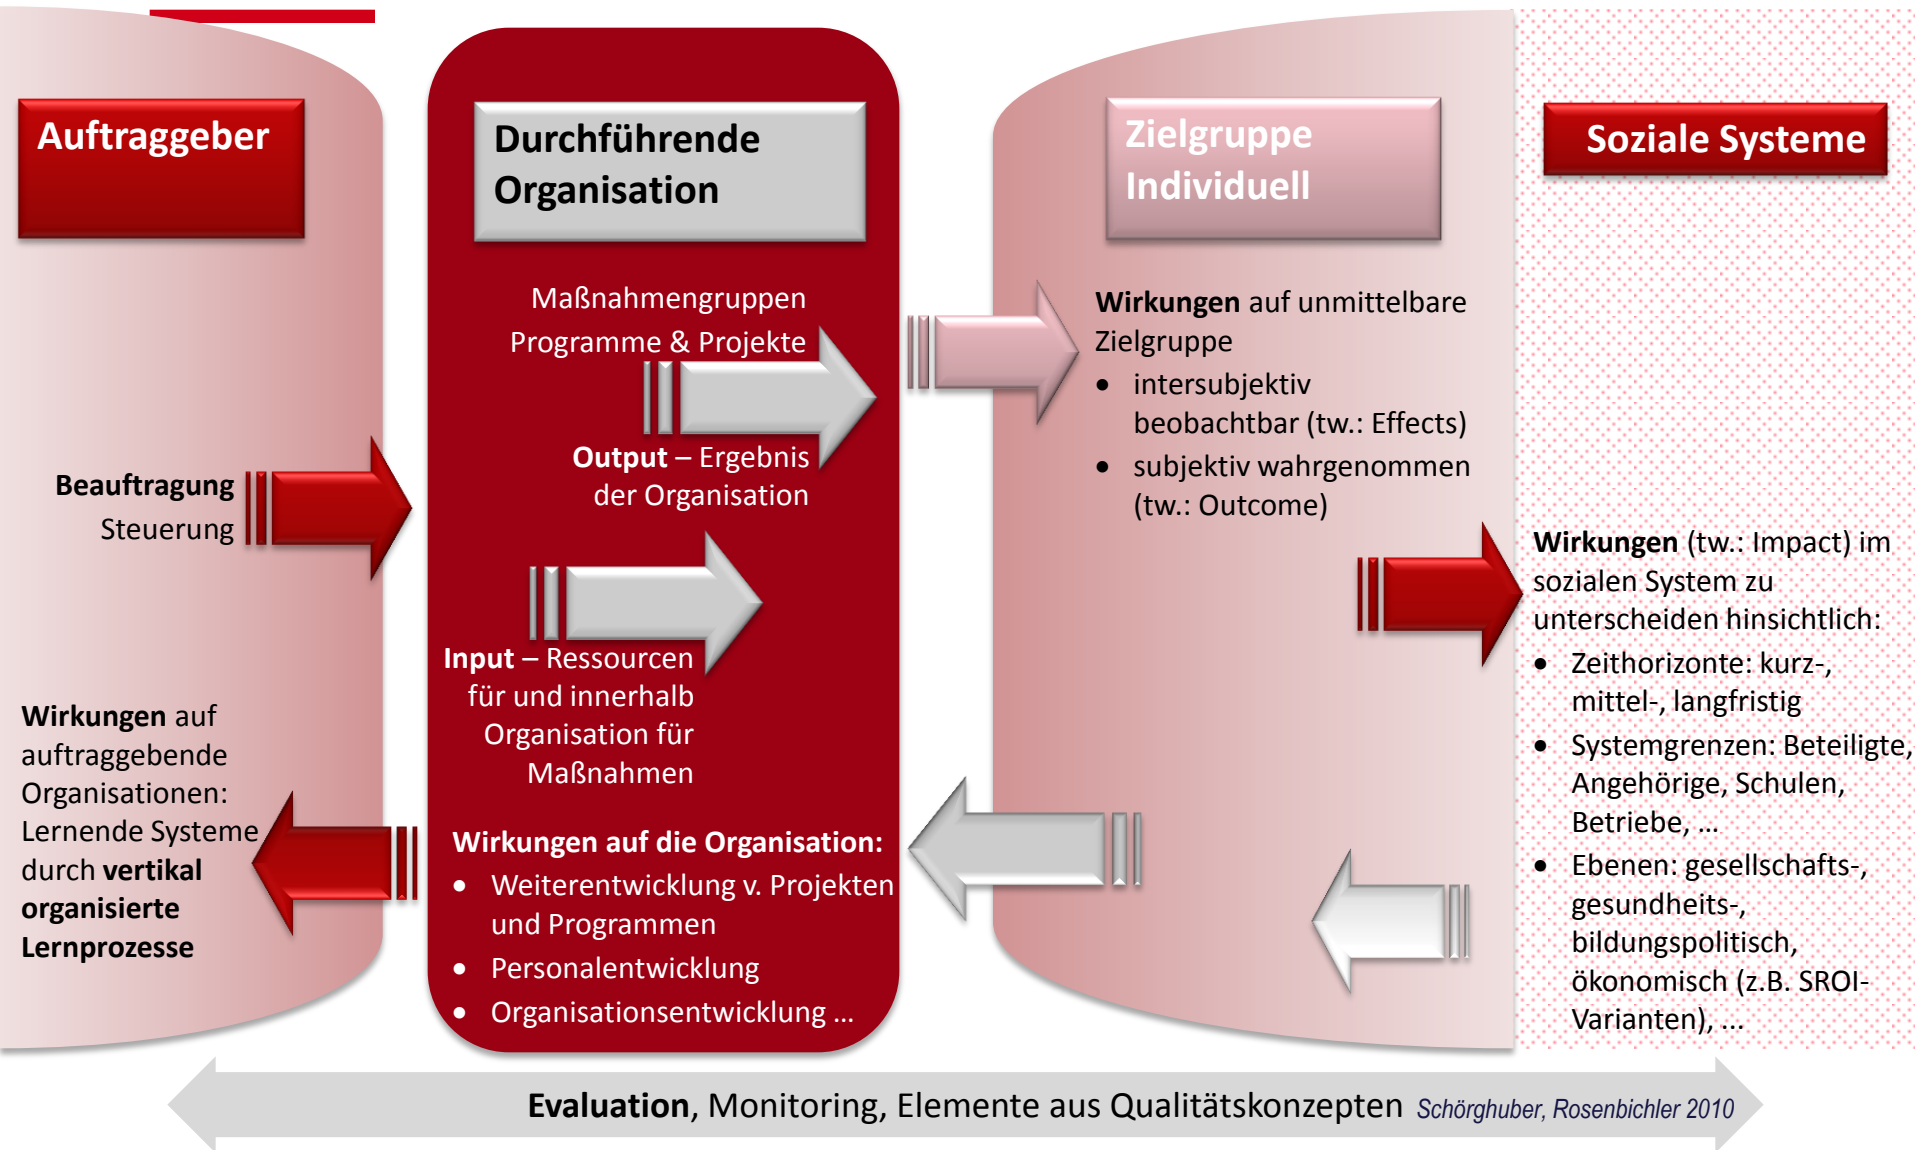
Auftraggeber

Beauftragung
Steuerung

Wirkungen auf auftraggebende Organisationen: Lernende Systeme durch vertikal organisierte Lernprozesse

Durchführende Organisation

Maßnahmengruppen
Programme & Projekte

Output – Ergebnis der Organisation

Input – Ressourcen für und innerhalb Organisation für Maßnahmen

Wirkungen auf die Organisation:
- Weiterentwicklung v. Projekten und Programmen
- Personalentwicklung
- Organisationsentwicklung …

Zielgruppe Individuell

Wirkungen auf unmittelbare Zielgruppe
- intersubjektiv beobachtbar (tw.: Effects)
- subjektiv wahrgenommen (tw.: Outcome)

Soziale Systeme

Wirkungen (tw.: Impact) im sozialen System zu unterscheiden hinsichtlich:
- Zeithorizonte: kurz-, mittel-, langfristig
- Systemgrenzen: Beteiligte, Angehörige, Schulen, Betriebe, …
- Ebenen: gesellschafts-, gesundheits-, bildungspolitisch, ökonomisch (z.B. SROI-Varianten), …

Evaluation, Monitoring, Elemente aus Qualitätskonzepten Schörghuber, Rosenbichler 2010